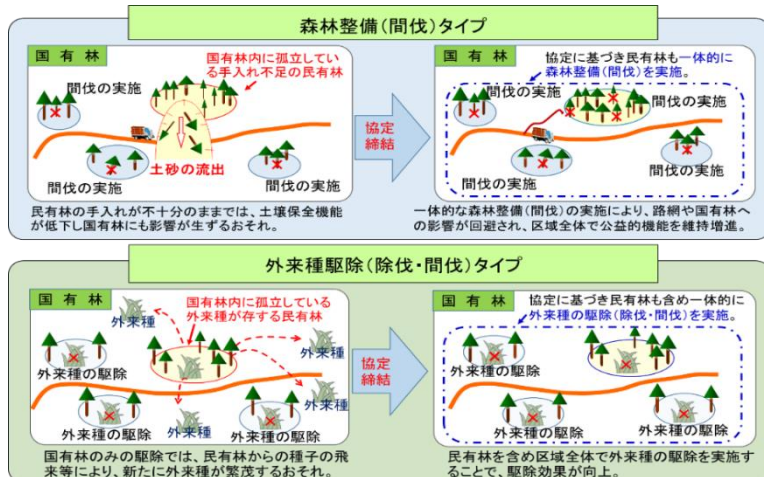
森林整備（間伐）タイプ

国有林

国有林内に孤立している手入れ不足の民有林

間伐の実施

土砂の流出

間伐の実施

間伐の実施

民有林の手入れが不十分のままでは、土壌保全機能が低下し国有林にも影響が生ずるおそれ。

協定締結

国有林

協定に基づき民有林も一体的に森林整備（間伐）を実施。

間伐の実施

間伐の実施

間伐の実施

間伐の実施

一体的な森林整備（間伐）の実施により、路網や国有林への影響が回避され、区域全体で公益的機能を維持増進。

外来種駆除（除伐・間伐）タイプ

国有林

外来種

国有林内に孤立している外来種が存する民有林

外来種

外来種の駆除

外来種

外来種の駆除

外来種

外来種の駆除

国有林のみの駆除では、民有林からの種子の飛来等により、新たに外来種が繁茂するおそれ。

協定締結

国有林

協定に基づき民有林も含め一体的に外来種の駆除（除伐・間伐）を実施。

外来種の駆除

外来種の駆除

外来種の駆除

外来種の駆除

民有林を含め区域全体で外来種の駆除を実施することで、駆除効果が向上。